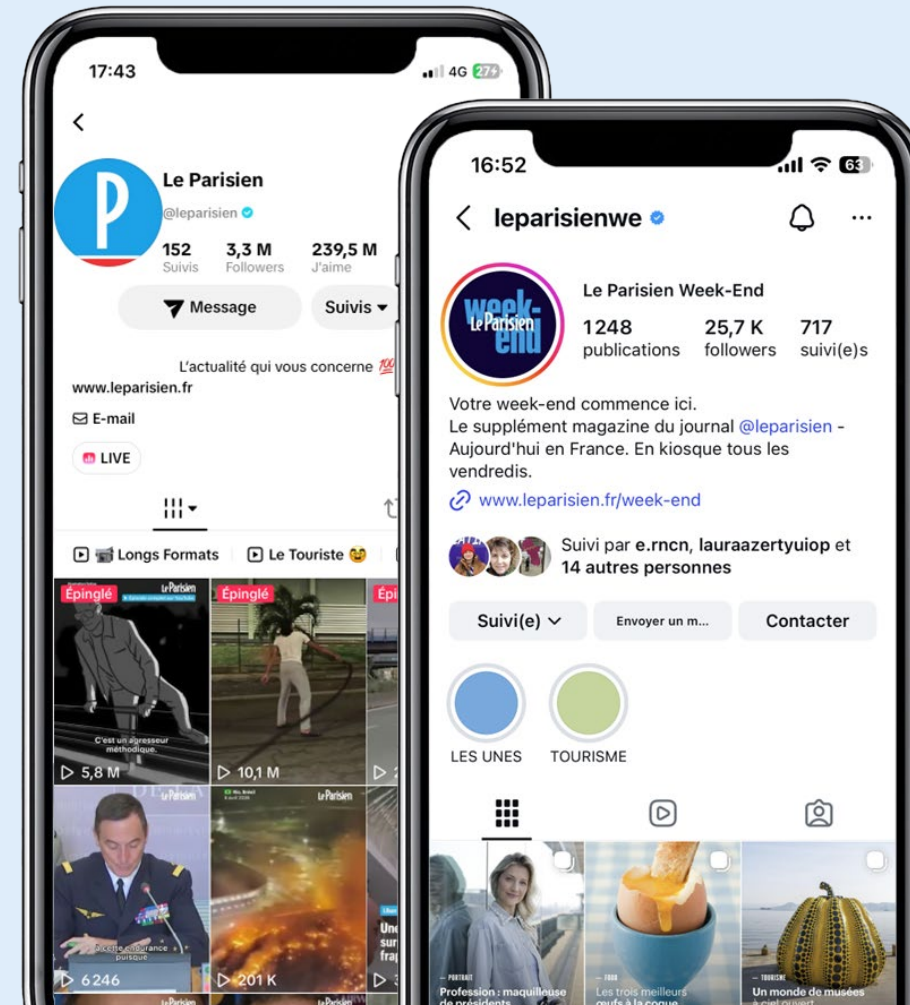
17:43

4G 27

Le Parisien
@leparisien

152 Suivis
3,3 M Followers
239,5 M J'aime

Message
Suivis

L'actualité qui vous concerne 💯
www.leparisien.fr

E-mail

LIVE

Longs Formats
Le Touriste

Épinglé
C'est un agresseur méthodique.
5,8 M

Épinglé
10,1 M

Épi

6 246
201 K

16:52

63

leparisienwe

Le Parisien Week-End
1248 publications
25,7 K followers
717 suivi(e)s

Votre week-end commence ici.
Le supplément magazine du journal @leparisien - Aujourd'hui en France. En kiosque tous les vendredis.
www.leparisien.fr/week-end

Suivi par e.rncn, lauraazertyuiop et 14 autres personnes

Suivi(e)
Envoyer un m...
Contacter

LES UNES
TOURISME

Profession : maquilleuse de présidents
Les trois meilleurs œufs à la coque
Un monde de musées à ciel ouvert